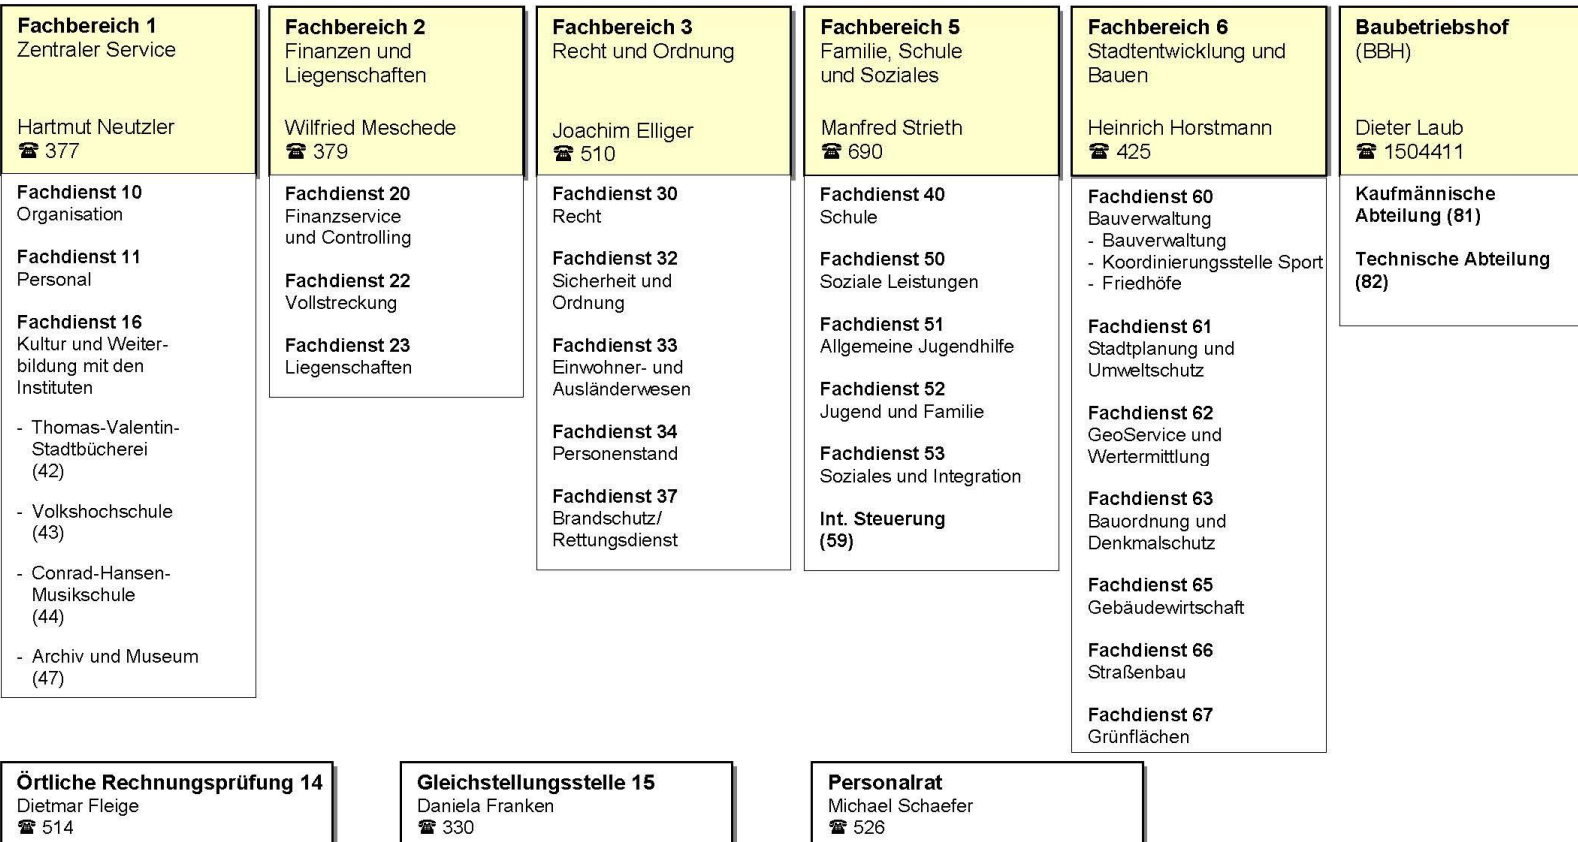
**Fachbereich 1**
Zentraler Service

Hartmut Neutzler
☎ 377

**Fachdienst 10**
Organisation

**Fachdienst 11**
Personal

**Fachdienst 16**
Kultur und Weiterbildung mit den Instituten

- Thomas-Valentin-Stadtbücherei (42)

- Volkshochschule (43)

- Conrad-Hansen-Musikschule (44)

- Archiv und Museum (47)

**Fachbereich 2**
Finanzen und Liegenschaften

Wilfried Meschede
☎ 379

**Fachdienst 20**
Finanzservice und Controlling

**Fachdienst 22**
Vollstreckung

**Fachdienst 23**
Liegenschaften

**Fachbereich 3**
Recht und Ordnung

Joachim Elliger
☎ 510

**Fachdienst 30**
Recht

**Fachdienst 32**
Sicherheit und Ordnung

**Fachdienst 33**
Einwohner- und Ausländerwesen

**Fachdienst 34**
Personenstand

**Fachdienst 37**
Brandschutz/ Rettungsdienst

**Fachbereich 5**
Familie, Schule und Soziales

Manfred Strieth
☎ 690

**Fachdienst 40**
Schule

**Fachdienst 50**
Soziale Leistungen

**Fachdienst 51**
Allgemeine Jugendhilfe

**Fachdienst 52**
Jugend und Familie

**Fachdienst 53**
Soziales und Integration

**Int. Steuerung (59)**

**Fachbereich 6**
Stadtentwicklung und Bauen

Heinrich Horstmann
☎ 425

**Fachdienst 60**
Bauverwaltung
- Bauverwaltung
- Koordinierungsstelle Sport
- Friedhöfe

**Fachdienst 61**
Stadtplanung und Umweltschutz

**Fachdienst 62**
GeoService und Wertermittlung

**Fachdienst 63**
Bauordnung und Denkmalschutz

**Fachdienst 65**
Gebäudewirtschaft

**Fachdienst 66**
Straßenbau

**Fachdienst 67**
Grünflächen

**Baubetriebshof**
(BBH)

Dieter Laub
☎ 1504411

**Kaufmännische Abteilung (81)**

**Technische Abteilung (82)**

**Örtliche Rechnungsprüfung 14**
Dietmar Fleige
☎ 514

**Gleichstellungsstelle 15**
Daniela Franken
☎ 330

**Personalrat**
Michael Schaefer
☎ 526